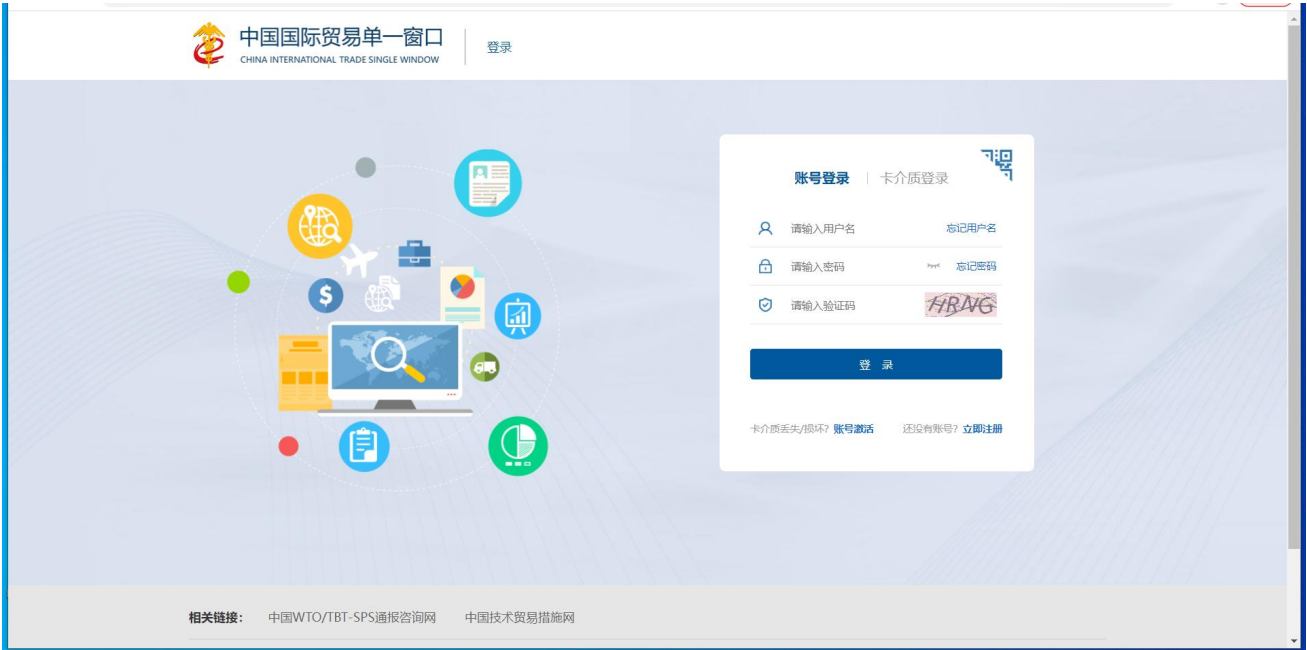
中国国际贸易单一窗口
CHINA INTERNATIONAL TRADE SINGLE WINDOW

登录

账号登录 | 卡介质登录

请输入用户名 忘记用户名

请输入密码 忘记密码

请输入验证码 HRNG

登 录

卡介质丢失/损坏? 账号激活 还没有账号? 立即注册

相关链接: 中国WTO/TBT-SPS通报咨询网 中国技术贸易措施网